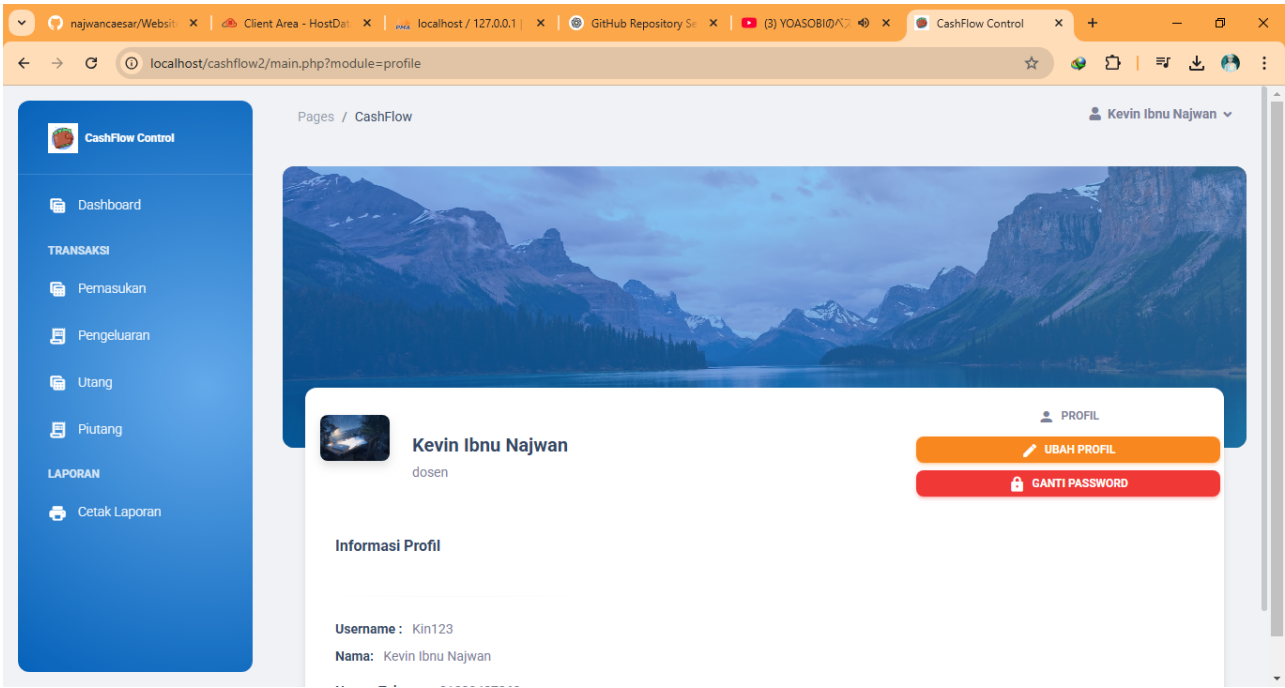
najwancaesar/Websit | Client Area - HostDat | localhost / 127.0.0.1 | GitHub Repository Se | (3) YOASOBIのベ | CashFlow Control

localhost/cashflow2/main.php?module=profile

CashFlow Control

Dashboard

TRANSAKSI

Pemasukan

Pengeluaran

Utang

Piutang

LAPORAN

Cetak Laporan

Pages / CashFlow

Kevin Ibnu Najwan

Kevin Ibnu Najwan

dosen

PROFIL

UBAH PROFIL

GANTI PASSWORD

Informasi Profil

Username : Kin123

Nama: Kevin Ibnu Najwan

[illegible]